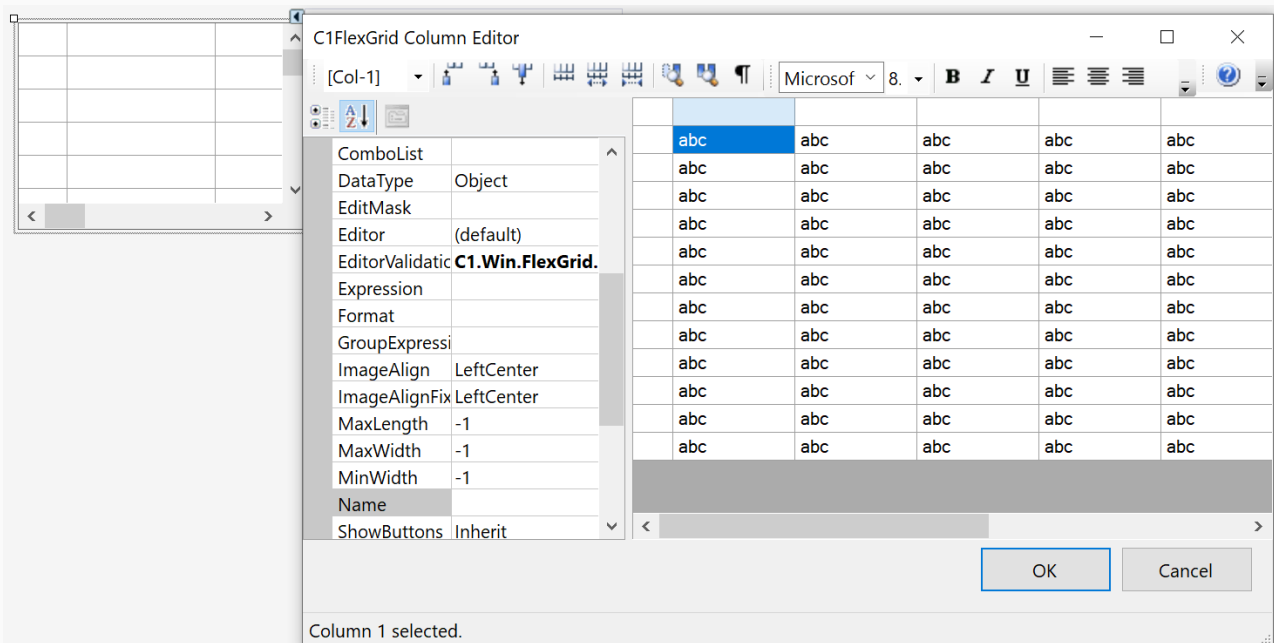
C1FlexGrid Column Editor

[Col-1]

Microsof 8.

B I U

| ComboList | |
|---|---|
| DataType | Object |
| EditMask | |
| Editor | (default) |
| EditorValidatic | C1.Win.FlexGrid. |
| Expression | |
| Format | |
| GroupExpressi | |
| ImageAlign | LeftCenter |
| ImageAlignFix | LeftCenter |
| MaxLength | -1 |
| MaxWidth | -1 |
| MinWidth | -1 |
| Name | |
| ShowButtons | Inherit |

| | | | | |
|---|---|---|---|---|
| abc | abc | abc | abc | abc |
| abc | abc | abc | abc | abc |
| abc | abc | abc | abc | abc |
| abc | abc | abc | abc | abc |
| abc | abc | abc | abc | abc |
| abc | abc | abc | abc | abc |
| abc | abc | abc | abc | abc |
| abc | abc | abc | abc | abc |
| abc | abc | abc | abc | abc |
| abc | abc | abc | abc | abc |
| abc | abc | abc | abc | abc |
| abc | abc | abc | abc | abc |

OK

Cancel

Column 1 selected.